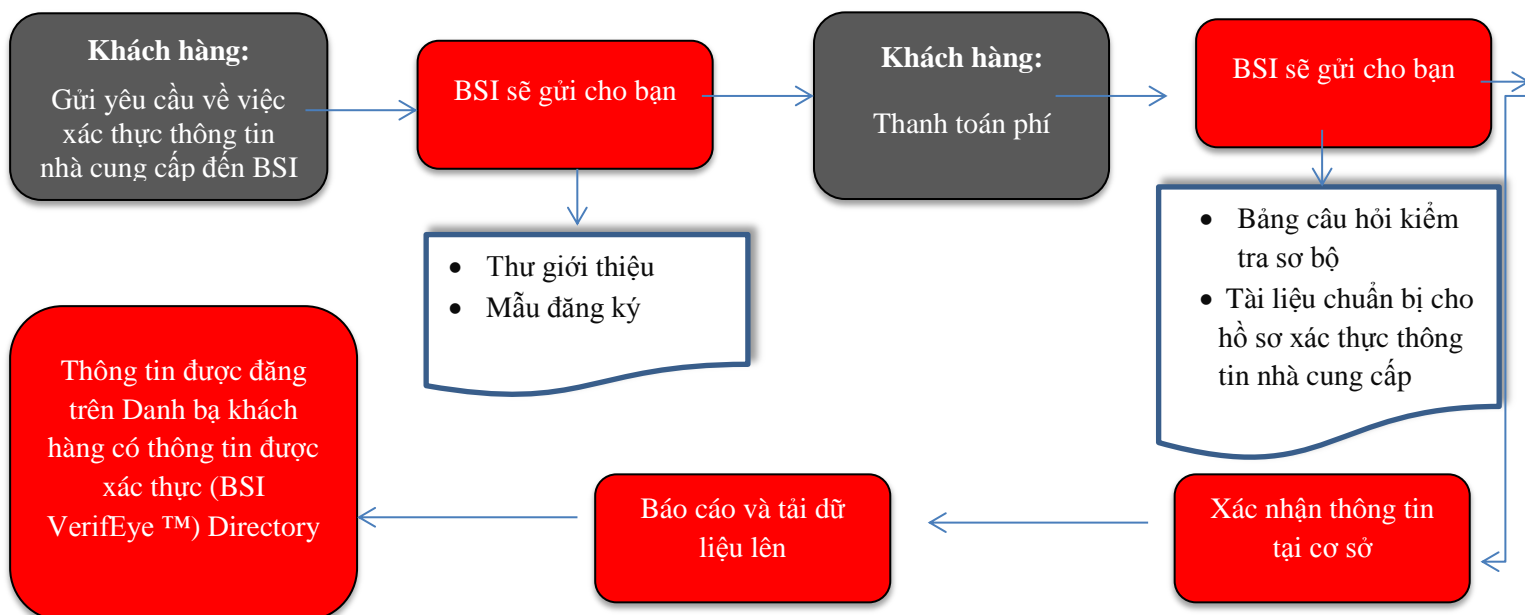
Khách hàng:
Gửi yêu cầu về việc xác thực thông tin nhà cung cấp đến BSI

BSI sẽ gửi cho bạn

- Thư giới thiệu
- Mẫu đăng ký

Khách hàng:
Thanh toán phí

BSI sẽ gửi cho bạn

- Bảng câu hỏi kiểm tra sơ bộ
- Tài liệu chuẩn bị cho hồ sơ xác thực thông tin nhà cung cấp

Xác nhận thông tin tại cơ sở

Báo cáo và tải dữ liệu lên

Thông tin được đăng trên Danh bạ khách hàng có thông tin được xác thực (BSI VerifEye ™) Directory